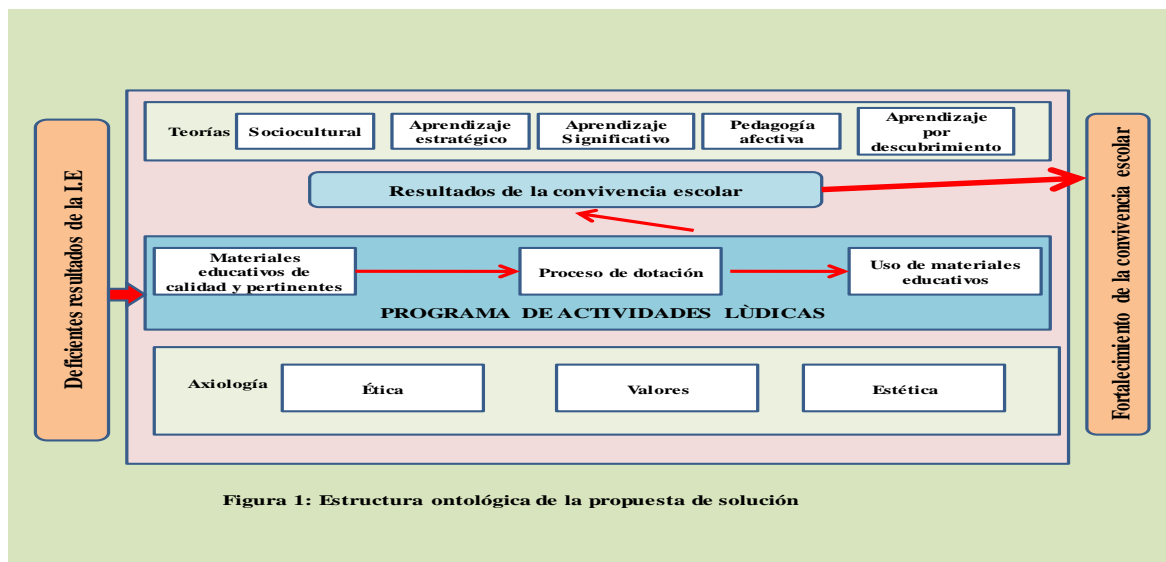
Deficientes resultados de la I.E

Teorías

Sociocultural

Aprendizaje estratégico

Aprendizaje Significativo

Pedagogía afectiva

Aprendizaje por descubrimiento

Resultados de la convivencia escolar

Materiales educativos de calidad y pertinentes

Proceso de dotación

Uso de materiales educativos

PROGRAMA DE ACTIVIDADES LÙDICAS

Axiología

Ética

Valores

Estética

Fortalecimiento de la convivencia escolar

Figura 1: Estructura ontológica de la propuesta de solución